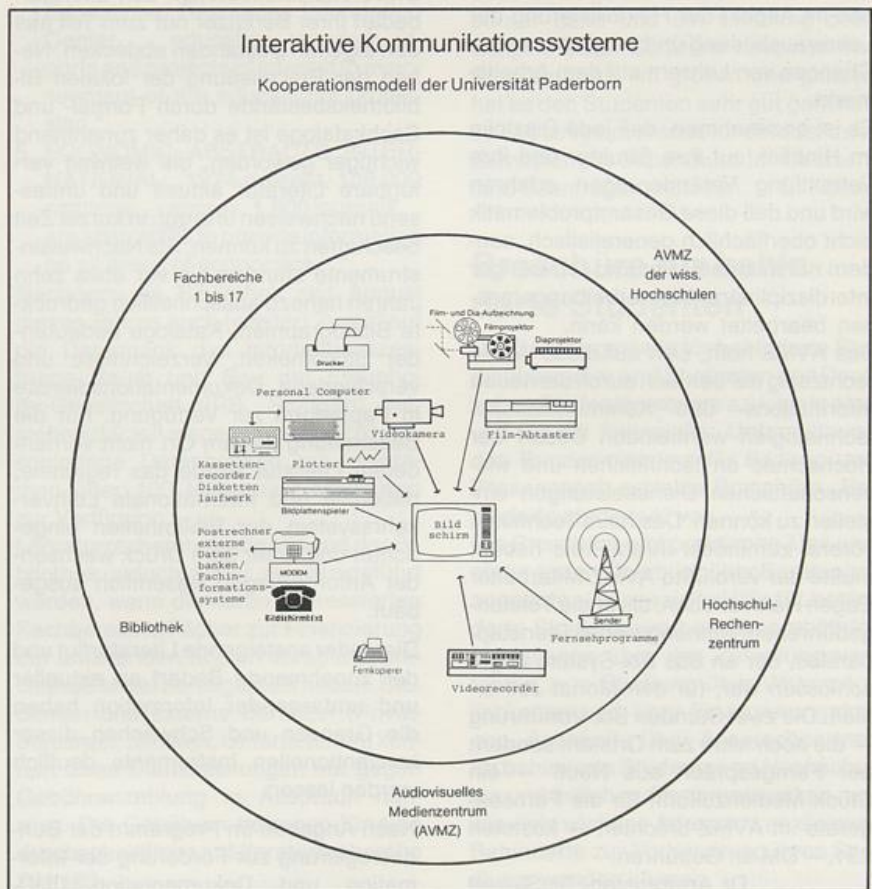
Interaktive Kommunikationssysteme

Kooperationsmodell der Universität Paderborn

Fachbereiche 1 bis 17

AVMZ der wiss. Hochschulen

Film- und Dia-Aufzeichnung

Filmprojektor

Diaprojektor

Drucker

Personal Computer

Videokamera

Film-Abtaster

Kassetten-recorder/ Disketten laufwerk

Plotter

Bildplattenspieler

Bild schirm

Postrechner externe Daten-banken/ Fachin-formations-systeme

MODEM

Bildschirmtext

Sender

Hochschul-Rechen-zentrum

Bibliothek

Fernkopierer

Fernsehprogramme

Videorecorder

Audiovisuelles Medienzentrum (AVMZ)